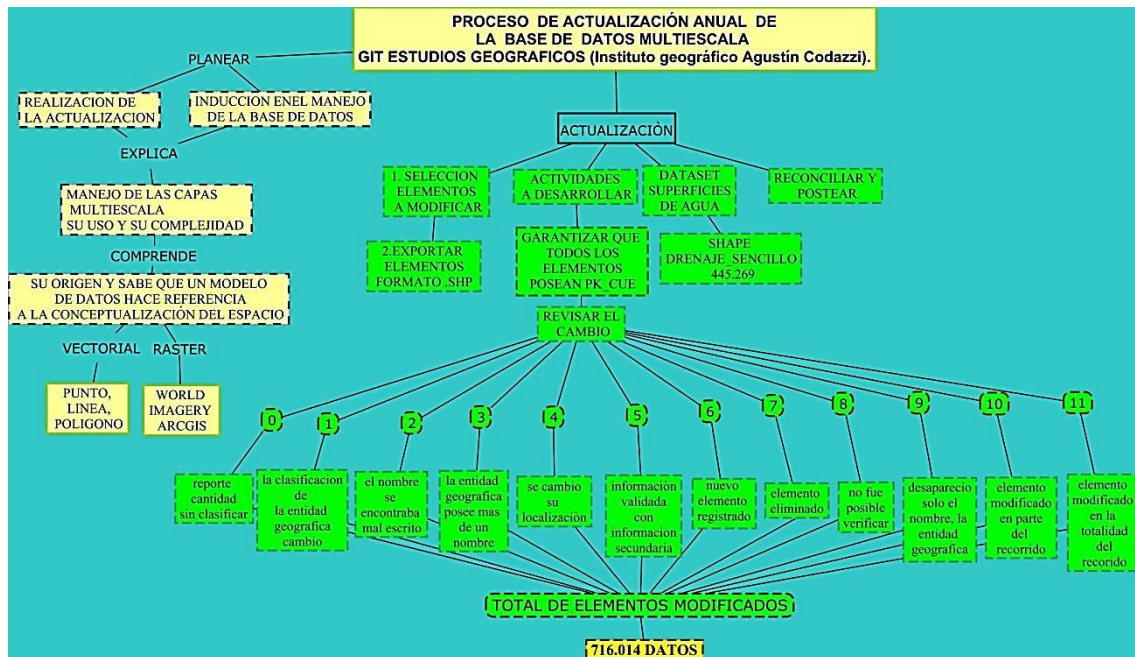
PROCESO DE ACTUALIZACIÓN ANUAL DE LA BASE DE DATOS MULTIESCALA
GIT ESTUDIOS GEOGRAFICOS (Instituto geográfico Agustín Codazzi).

PLANEAR

REALIZACION DE LA ACTUALIZACION

INDUCCION ENEL MANEJO DE LA BASE DE DATOS

EXPLICA

MANEJO DE LAS CAPAS MULTIESCALA SU USO Y SU COMPLEJIDAD

COMPRENDE

SU ORIGEN Y SABE QUE UN MODELO DE DATOS HACE REFERENCIA A LA CONCEPTUALIZACIÓN DEL ESPACIO

VECTORIAL

RASTER

PUNTO, LINEA, POLIGONO

WORLD IMAGERY ARCGIS

ACTUALIZACIÒN

1. SELECCION ELEMENTOS A MODIFICAR

ACTIVIDADES A DESARROLLAR

DATASET SUPERFICIES DE AGUA

RECONCILIAR Y POSTEAR

2.EXPORTAR ELEMENTOS FORMATO .SHP

GARANTIZAR QUE TODOS LOS ELEMENTOS POSEAN PK_CUE

SHAPE DRENAJE_SENCILLO 445.269

REVISAR EL CAMBIO

0
reporte cantidad sin clasificar

1
la clasificacion de la entidad geografica cambio

2
el nombre se encontraba mal escrito

3
la entidad geografica posee mas de un nombre

4
se cambio su localizacion

5
informacion validada con informacion secundaria

6
nuevo elemento registrado

7
elemento eliminado

8
no fue posible verificar

9
desaparecio solo el nombre, la entidad geografica

10
elemento modificado en parte del recorrido

11
elemento modificado en la totalidad del recorido

TOTAL DE ELEMENTOS MODIFICADOS

716.014 DATOS